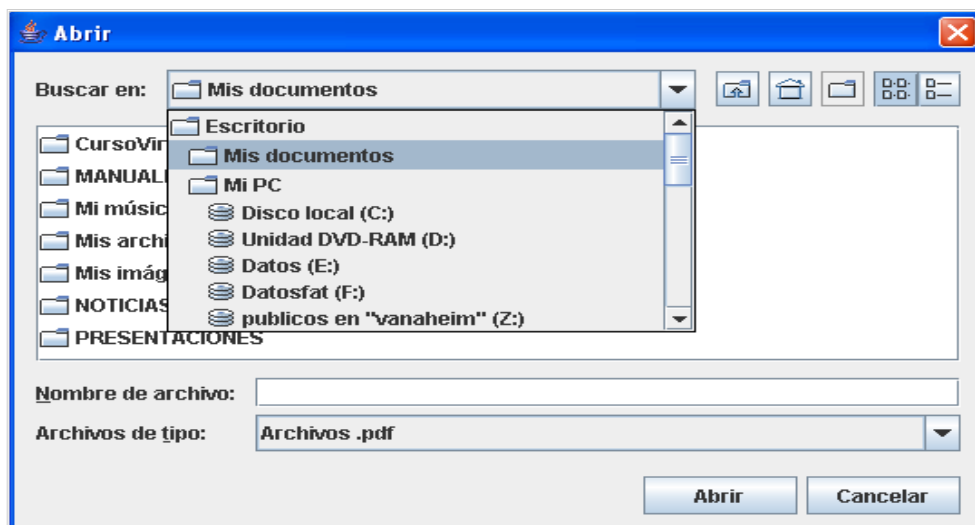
Abrir

Buscar en: Mis documentos

CursoVir
MANUAL
Mi músic
Mis archi
Mis imág
NOTICIAS
PRESENTACIONES

Escritorio
Mis documentos
Mi PC
Disco local (C:)
Unidad DVD-RAM (D:)
Datos (E:)
Datosfat (F:)
publicos en "vanaheim" (Z:)

Nombre de archivo:
Archivos de tipo: Archivos .pdf

Abrir
Cancelar